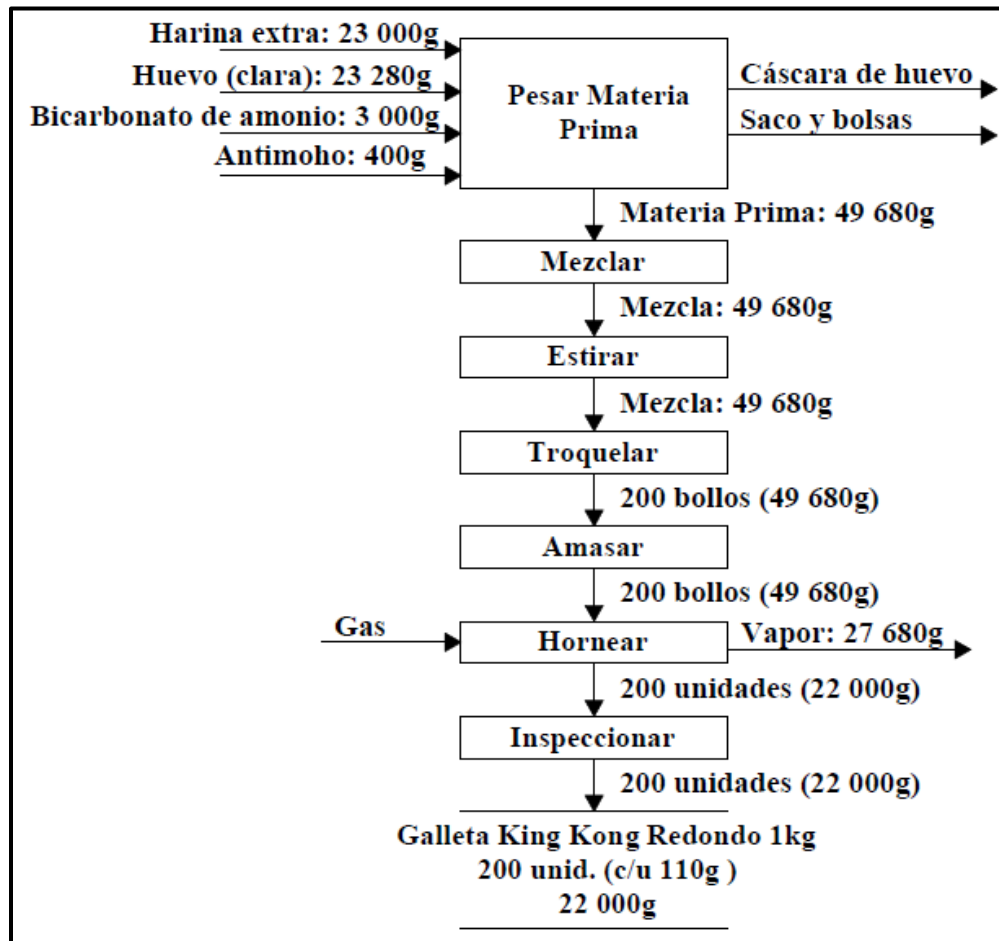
Harina extra: 23 000g
Huevo (clara): 23 280g
Bicarbonato de amonio: 3 000g
Antimoho: 400g

Pesar Materia Prima

Cáscara de huevo
Saco y bolsas

Materia Prima: 49 680g

Mezclar

Mezcla: 49 680g

Estirar

Mezcla: 49 680g

Troquelar

200 bollos (49 680g)

Amasar

200 bollos (49 680g)

Gas

Hornear

Vapor: 27 680g

200 unidades (22 000g)

Inspeccionar

200 unidades (22 000g)

Galleta King Kong Redondo 1kg
200 unid. (c/u 110g )
22 000g